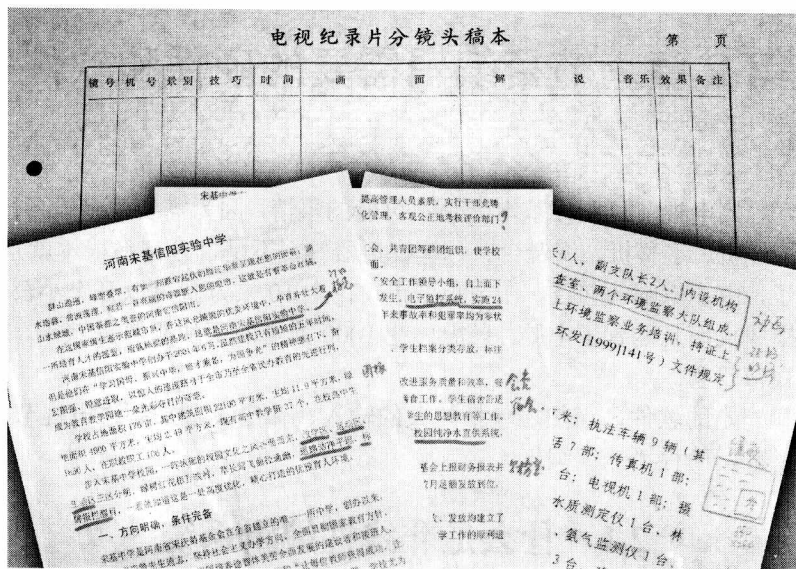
电视纪录片分镜头稿本

第 页

| 镜号 | 机号 | 景别 | 技巧 | 时间 | 画面 | 解说 | 音乐 | 效果 | 备注 |
|---|---|---|---|---|---|---|---|---|---|
| | | | | | | | | | |

宋基中学

河南宋基信阳实验中学

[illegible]

提高管理人员素质，实行干部竞聘化管理，发现公正地考评价部门

会，共青团等群团组织，使学校面。

安全工作领导小组，自上而下发生，电子监控系统，实行24下来事故率和犯罪率均为零状

学生档案分类存放，标准

改进服务质量和效率，督办工作，学生宿舍管理学生的思想教育工作，校园纯净水直供系统，

基会上报财务报表并专项资金账目

已、发放均建立了学工作的原则进

长1人，副支队长2人，内设机构查室，两个环境监察大队组成。上环境监察业务培训，持证上环发[1999]141号）文件规定

车辆：执法车辆9辆（其话7部；传真机1部；台；电视机1部；摄水质测定仪1台，林，氨气监测仪1台，3台

一、方向明确，条件完备